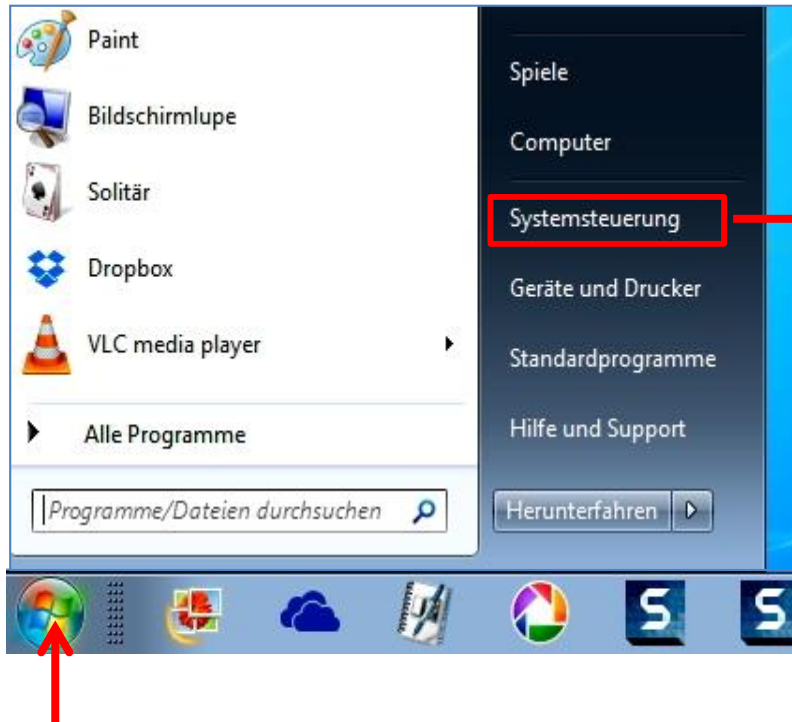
Paint

Bildschirmlupe

Solitär

Dropbox

VLC media player

Alle Programme

Programme/Dateien durchsuchen

Spiele

Computer

Systemsteuerung

Geräte und Drucker

Standardprogramme

Hilfe und Support

Herunterfahren